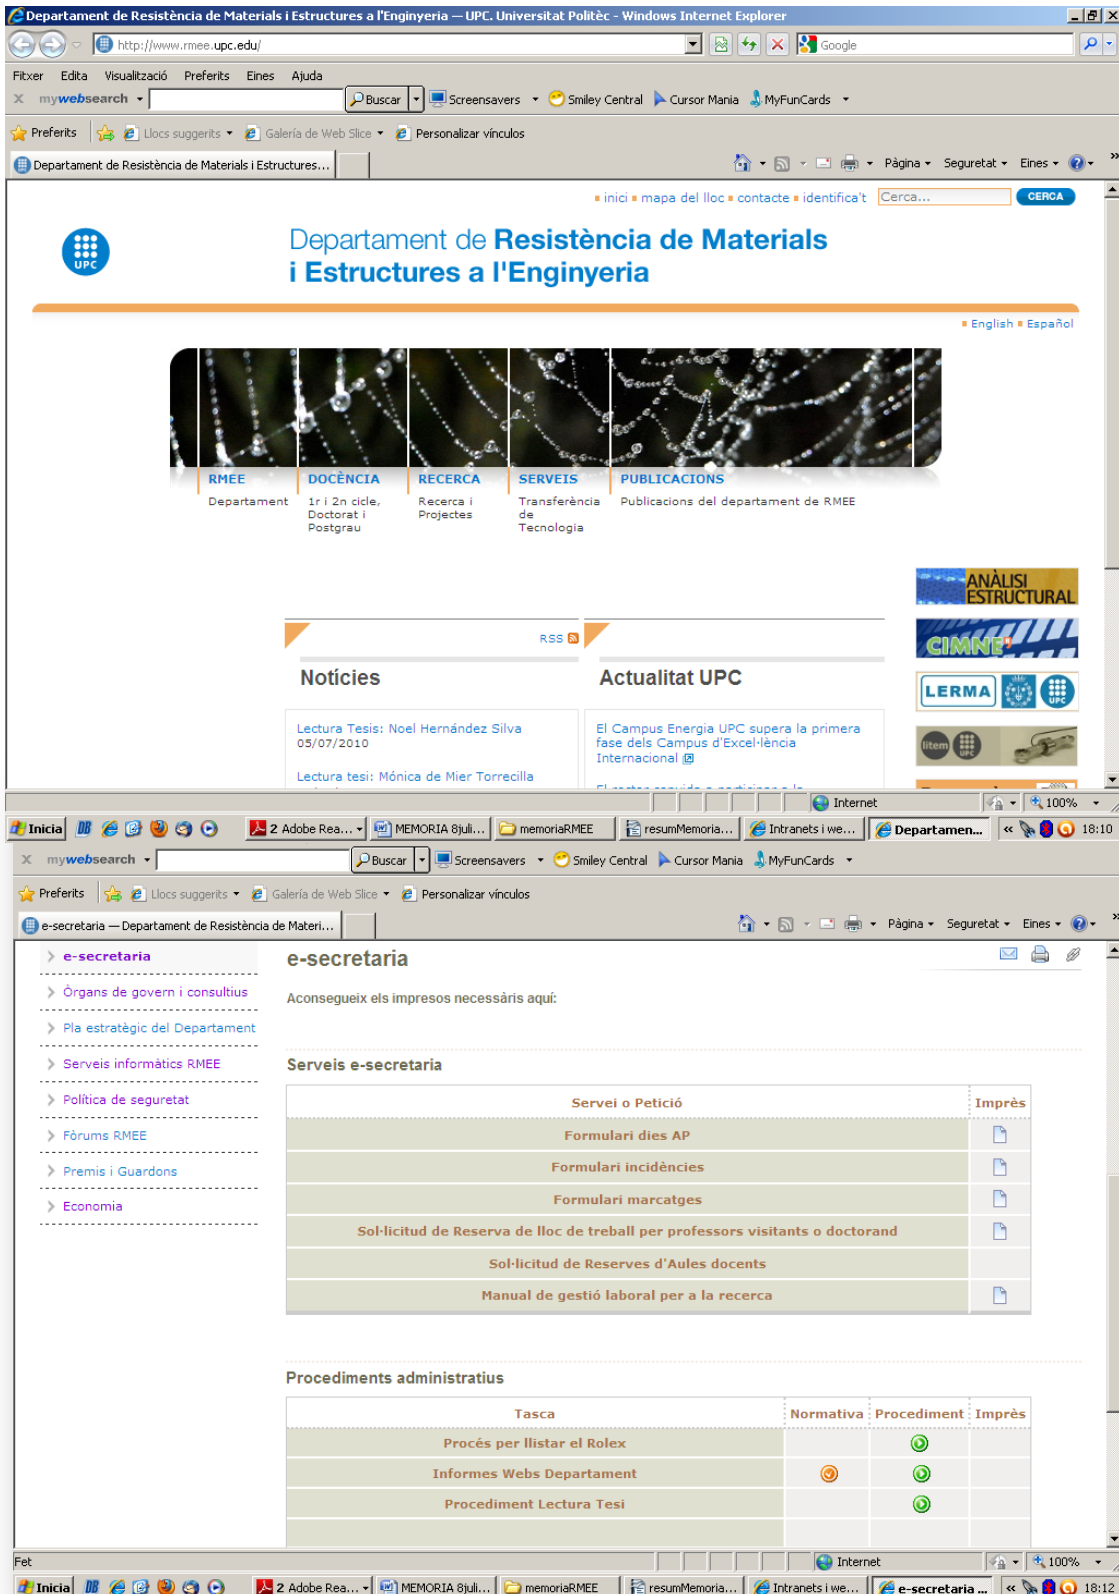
Departament de Resistència de Materials i Estructures a l'Enginyeria — UPC. Universitat Politèc - Windows Internet Explorer

http://www.rmee.upc.edu/

Google

Fitxer Edita Visualització Preferits Eines Ajuda

mywebsearch Buscar Screensavers Smiley Central Cursor Mania MyFunCards

Preferits Llocs suggerits Galería de Web Slice Personalizar vínculos

Departament de Resistència de Materials i Estructures...

Pàgina Seguretat Eines

inici mapa del lloc contacte identifica't Cerca... CERCA

UPC

Departament de Resistència de Materials i Estructures a l'Enginyeria

English Español

RMEE
Departament

DOCÈNCIA
1r i 2n cicle, Doctorat i Postgrau

RECERCA
Recerca i Projectes

SERVEIS
Transferència de Tecnologia

PUBLICACIONS
Publicacions del departament de RMEE

ANÀLISI ESTRUCTURAL

CIMNE

LERMA UPC

litem UPC

RSS

Notícies

Lectura Tesis: Noel Hernández Silva
05/07/2010

Lectura tesi: Mònica de Mier Torrecilla

Actualitat UPC

El Campus Energia UPC supera la primera fase dels Campus d'Excel·lència Internacional

Internet 100%

Inicia 2 Adobe Rea... MEMORIA 8juli... memoriaRMEE resumMemoria... Intranets i we... Departamen... 18:10

mywebsearch Buscar Screensavers Smiley Central Cursor Mania MyFunCards

Preferits Llocs suggerits Galería de Web Slice Personalizar vínculos

e-secretaria — Departament de Resistència de Materi...

Pàgina Seguretat Eines

e-secretaria
Òrgans de govern i consultius
Pla estratègic del Departament
Serveis informàtics RMEE
Política de seguretat
Fòrums RMEE
Premis i Guardons
Economia

e-secretaria

Aconsegueix els impresos necessàris aquí:

Serveis e-secretaria

| Servei o Petició | Imprès |
|---|---|
| Formulari dies AP | |
| Formulari incidències | |
| Formulari marcatges | |
| Sol·licitud de Reserva de lloc de treball per professors visitants o doctorand | |
| Sol·licitud de Reserves d'Aules docents | |
| Manual de gestió laboral per a la recerca | |

Procediments administratius

| Tasca | Normativa | Procediment | Imprès |
|---|---|---|---|
| Procés per llistar el Rolex | | | |
| Informes Webs Departament | | | |
| Procediment Lectura Tesi | | | |

Fet Internet 100%

Inicia 2 Adobe Rea... MEMORIA 8juli... memoriaRMEE resumMemoria... Intranets i we... e-secretaria ... 18:12